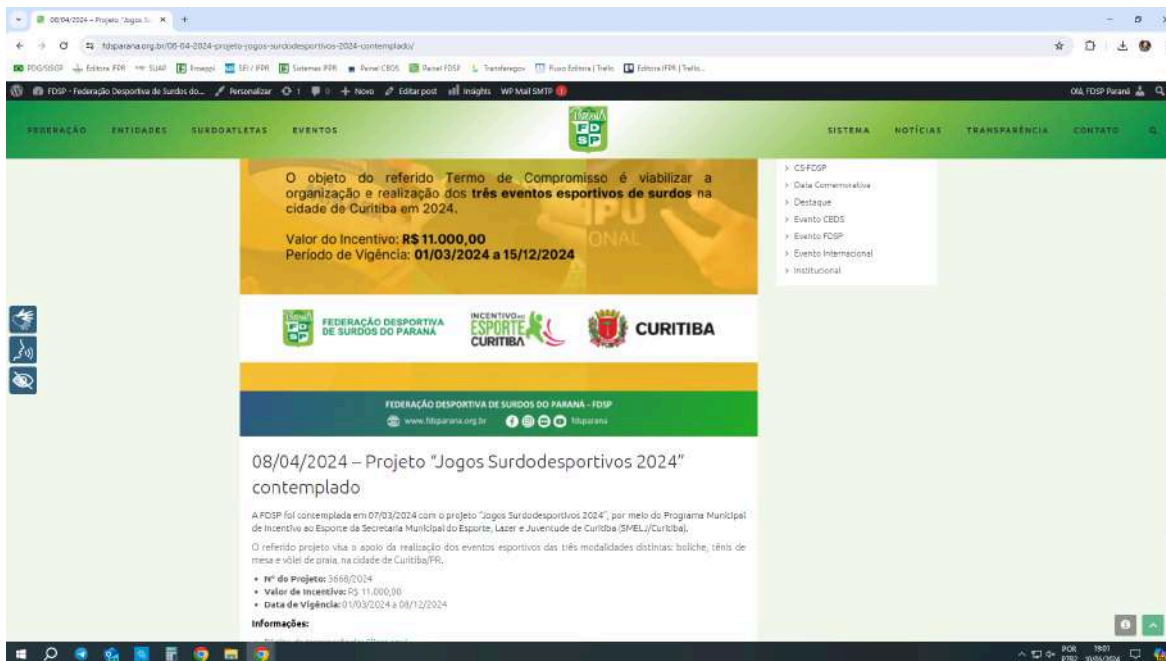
08/04/2024 – Projeto "Jogos S... ×

fdsparana.org.br/08-04-2024-projeto-jogos-surdodesportivos-2024-contemplado/

FDGSISGP | Editora FPR | SUAP | Finep | SEI / FPR | Sistemas FPR | Painel CBDS | Painel FDSF | Transferegov | Fluxo Editora | Trello | Editora FPR | Trello

FDSP - Federação Desportiva de Surdos do... Personalizar 1 0 + Novo Editar post Insights WP Mail SMTP

Olá, FDSP Paraná

FEDERAÇÃO ENTIDADES SURDOATLETAS EVENTOS

FDSP

SISTEMA NOTÍCIAS TRANSPARÊNCIA CONTATO

O objeto do referido Termo de Compromisso é viabilizar a organização e realização dos **três eventos esportivos de surdos** na cidade de Curitiba em 2024.

Valor do Incentivo: **R$ 11.000,00**
Período de Vigência: **01/03/2024 a 15/12/2024**

FEDERAÇÃO DESPORTIVA DE SURDOS DO PARANÁ

INCENTIVO AO ESPORTE CURITIBA

CURITIBA

FEDERAÇÃO DESPORTIVA DE SURDOS DO PARANÁ - FDSP

www.fdsparana.org.br fdsparana

> CS-FDSP
> Data Comemorativa
> Destaque
> Evento CBDS
> Evento FDSP
> Evento Internacional
> Institucional

08/04/2024 – Projeto "Jogos Surdodesportivos 2024" contemplado

A FDSP foi contemplada em 07/03/2024 com o projeto "Jogos Surdodesportivos 2024", por meio do Programa Municipal de Incentivo ao Esporte da Secretaria Municipal do Esporte, Lazer e Juventude de Curitiba (SMELJ/Curitiba).

O referido projeto visa o apoio da realização dos eventos esportivos das três modalidades distintas: boliche, tênis de mesa e vôlei de praia, na cidade de Curitiba/PR.

• **Nº do Projeto:** 3668/2024
• **Valor de Incentivo:** R$ 11.000,00
• **Data de Vigência:** 01/03/2024 a 08/12/2024

**Informações:**

POR PTB2 19:01 10/04/2024